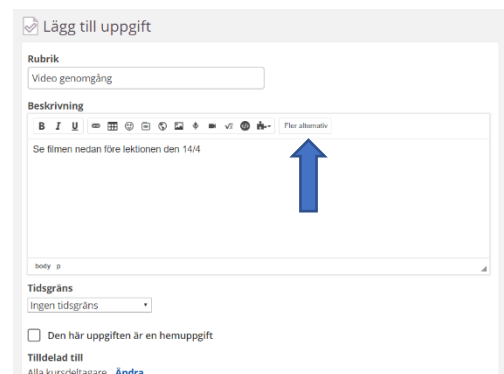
Lägg till uppgift

Rubrik

Video genomgång

Beskrivning

B I U Fler alternativ

Se filmen nedan före lektionen den 14/4

body p

Tidsgräns

Ingen tidsgräns

Den här uppgiften är en hemuppgift

Tilldelad till

Alla kursdeltagare Ändra